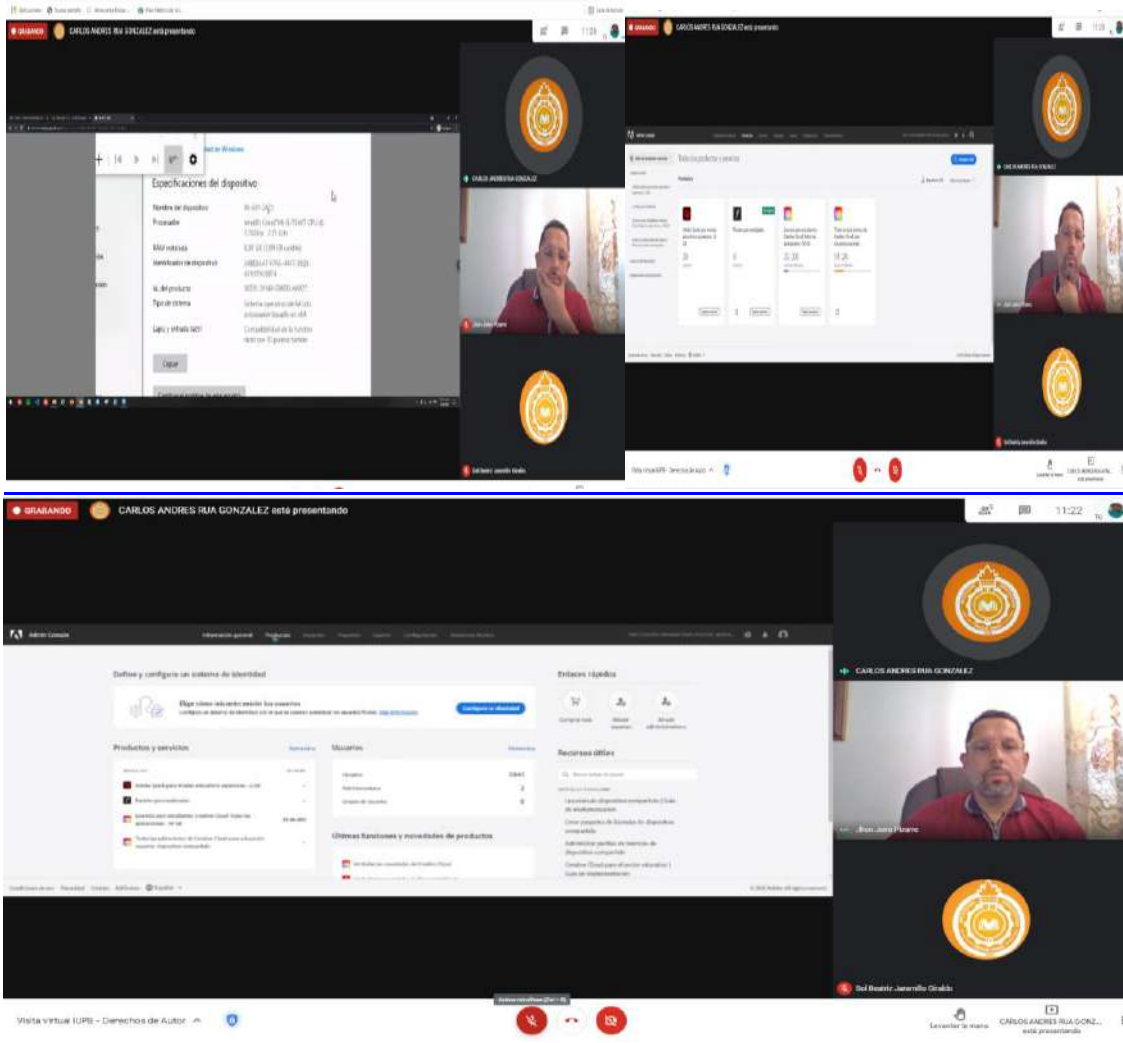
GRABANDO CARLOS ANDRES RUA GONZALEZ está presentando

Especificaciones del dispositivo

Nombre del dispositivo

Procesador

RAM instalada

Identificador de dispositivo

Id. del producto

Tipo de sistema

Lápiz y entrada táctil

Copiar

CARLOS ANDRES RUA GONZALEZ

Jhon Jairo Pizarro

Sol Beatriz Jaramillo Giraldo

GRABANDO CARLOS ANDRES RUA GONZALEZ está presentando

Todos los productos y servicios

GRABANDO CARLOS ANDRES RUA GONZALEZ está presentando 11:22

Admin Console

Información general Productos

Define y configura un sistema de identidad

Elige cómo inicializarán sesión los usuarios

Configurar la identidad

Productos y servicios

Usuarios

Últimas funciones y novedades de productos

Enlaces rápidos

Recursos útiles

CARLOS ANDRES RUA GONZALEZ

Jhon Jairo Pizarro

Sol Beatriz Jaramillo Giraldo

Visita Virtual IUPB - Derechos de Autor

Levantar la mano

CARLOS ANDRES RUA GONZ... está presentando